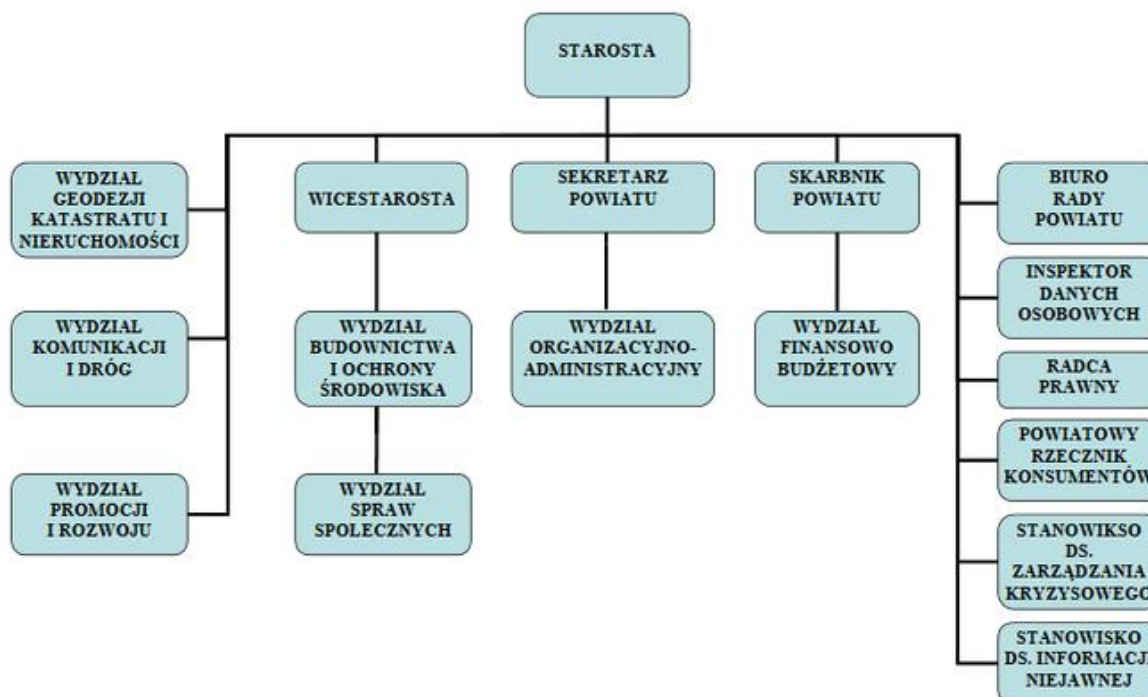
STAROSTA

WYDZIAŁ GEODEZJI KATASTRATU I NIERUCHOMOŚCI

WYDZIAŁ KOMUNIKACJI I DRÓG

WYDZIAŁ PROMOCJI I ROZWOJU

WICESTAROSTA

WYDZIAŁ BUDOWNICTWA I OCHRONY ŚRODOWISKA

WYDZIAŁ SPRAW SPOŁECZNYCH

SEKRETARZ POWIATU

WYDZIAŁ ORGANIZACYJNO-ADMINISTRACYJNY

SKARBNIK POWIATU

WYDZIAŁ FINANSOWO BUDŻETOWY

BIURO RADY POWIATU

INSPEKTOR DANYCH OSOBOWYCH

RADCA PRAWNY

POWIATOWY RZECZNIK KONSUMENTÓW

STANOWIKSO DS. ZARZĄDZANIA KRYZYSOWEGO

STANOWISKO DS. INFORMACJI NIEJAWNEJ